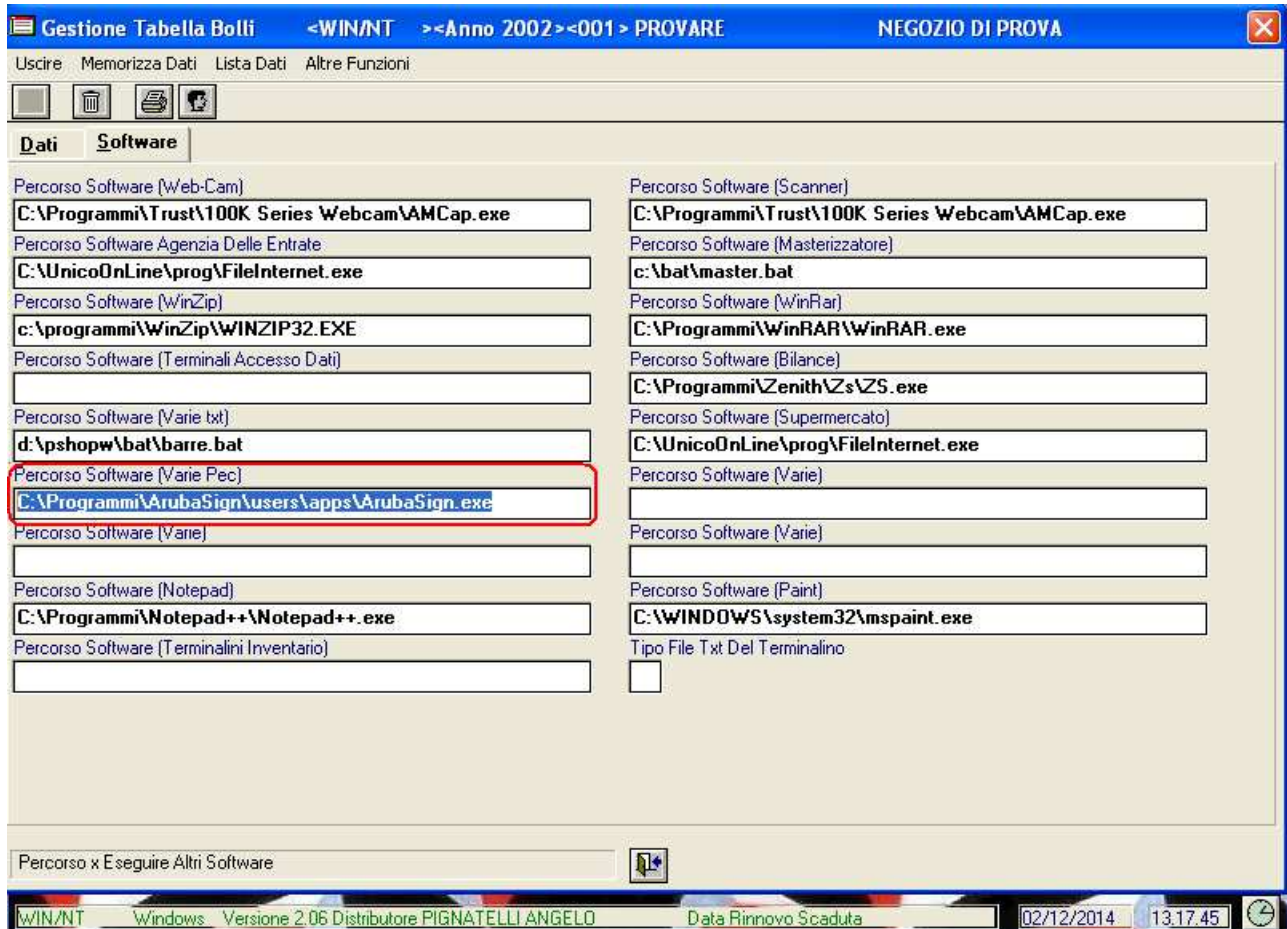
Gestione Tabella Bolli <WIN/NT ><Anno 2002><001> PROVARE NEGOZIO DI PROVA

Uscire Memorizza Dati Lista Dati Altre Funzioni

Dati Software

Percorso Software (Web-Cam)
C:\Programmi\Trust\100K Series Webcam\AMCap.exe

Percorso Software Agenzia Delle Entrate
C:\UnicoOnLine\prog\FileInternet.exe

Percorso Software (WinZip)
c:\programmi\WinZip\WINZIP32.EXE

Percorso Software (Terminali Accesso Dati)

Percorso Software (Varie txt)
d:\pshopw\bat\barre.bat

Percorso Software (Varie Pec)
C:\Programmi\ArubaSign\users\apps\ArubaSign.exe

Percorso Software (Varie)

Percorso Software (Notepad)
C:\Programmi\Notepad++\Notepad++.exe

Percorso Software (Terminalini Inventario)

Percorso Software (Scanner)
C:\Programmi\Trust\100K Series Webcam\AMCap.exe

Percorso Software (Masterizzatore)
c:\bat\master.bat

Percorso Software (WinRar)
C:\Programmi\WinRAR\WinRAR.exe

Percorso Software (Bilance)
C:\Programmi\Zenith\Zs\ZS.exe

Percorso Software (Supermercato)
C:\UnicoOnLine\prog\FileInternet.exe

Percorso Software (Varie)

Percorso Software (Varie)

Percorso Software (Paint)
C:\WINDOWS\system32\mspaint.exe

Tipo File Txt Del Terminalino

Percorso x Eseguire Altri Software

WIN/NT Windows Versione 2.06 Distributore PIGNATELLI ANGELO Data Rinnovo Scaduta 02/12/2014 13.17.45